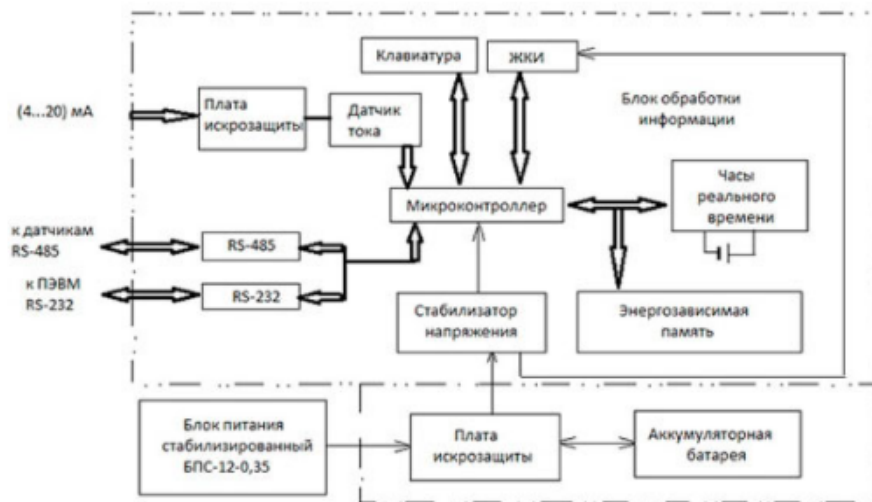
Клавиатура

ЖКИ

(4...20) мА

Плата искрозащиты

Датчик тока

Блок обработки информации

Микроконтроллер

Часы реального времени

к датчикам RS-485

RS-485

к ПЭВМ RS-232

RS-232

Стабилизатор напряжения

Энергозависимая память

Блок питания стабилизированный БПС-12-0,35

Плата искрозащиты

Аккумуляторная батарея